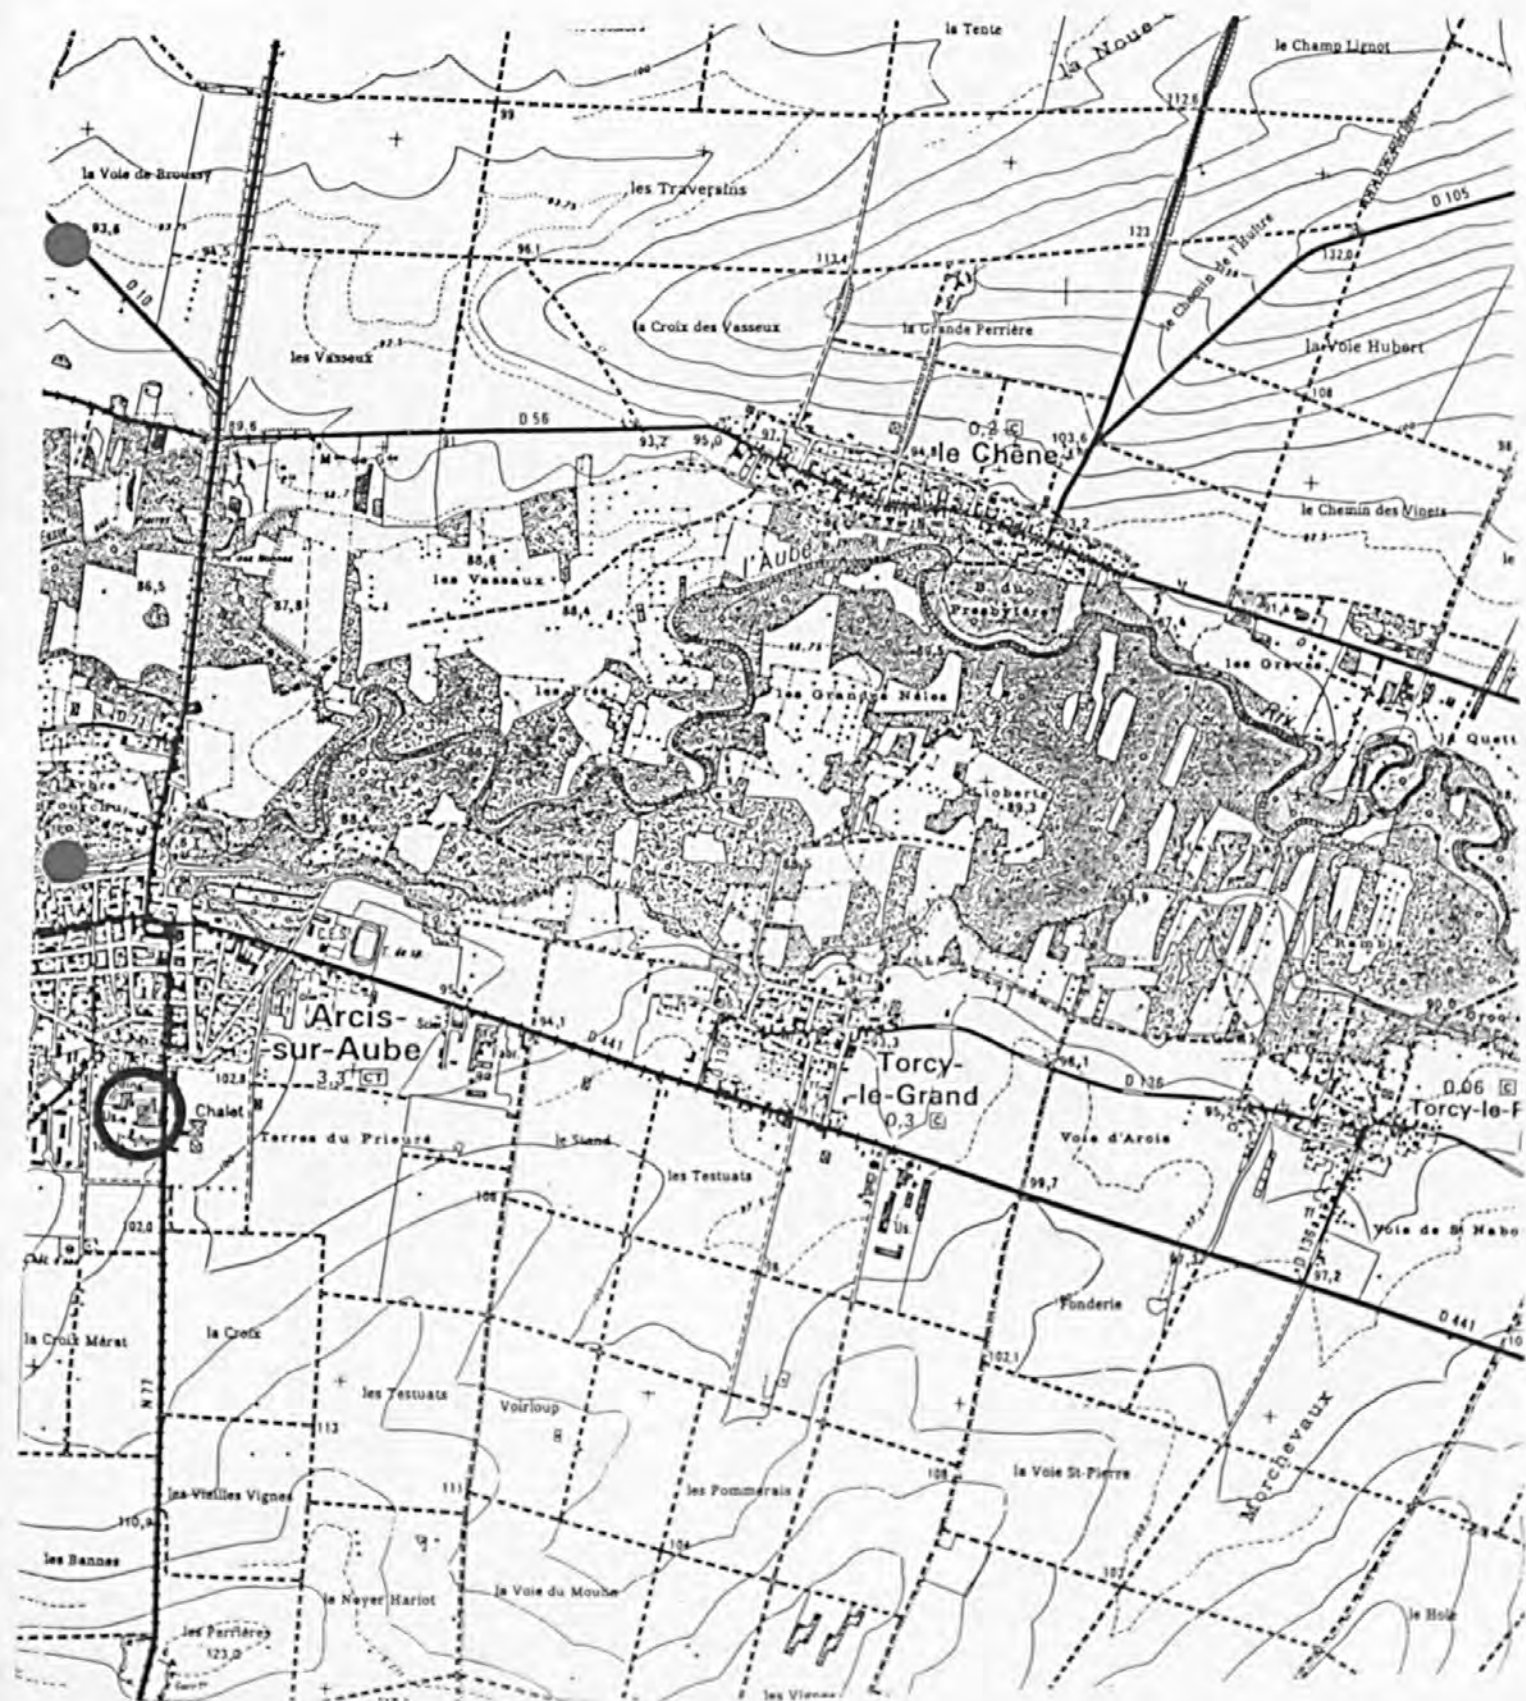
la Tente
la Noue
le Champ Lignot
112,6
la Voie de Broussy
les Traverains
D 105
93,6
94,5
96,1
113,4
123
132,0
D 10
le Chemin de l'Huître
la Croix des Vasseux
la Grande Perrière
la Voie Hubert
les Vasseux
108
89,6
D 56
93,2
95,0
0,2
103,6
le Chêne
le Chemin des Vinets
88,6
86,5
les Vasseux
87,8
88,4
l'Aube
Presbytère
les Grèves
les Grandes Nôles
Quett
Lioberts
89,3
88,4
88,5
CES
Arcis-sur-Aube
3,3
CT
94,1
D 441
Torcy-le-Grand
0,3
D 136
0,06
Torcy-le-F
102,8
Chalet
Terres du Prieuré
les Testuats
Voie d'Arcis
95,2
99,7
97,2
Voie de St Nabo
102,0
Fonderie
D 441
la Croix Mérat
la Croix
les Testuats
Voirloup
102,1
N 77
113
108
la Voie St-Pierre
Morchevaux
les Vieilles Vignes
111
les Pommerais
110,9
les Bannes
le Noyer Hariot
la Voie du Moulin
107
le Haie
les Perrières
123,0
les Viennes